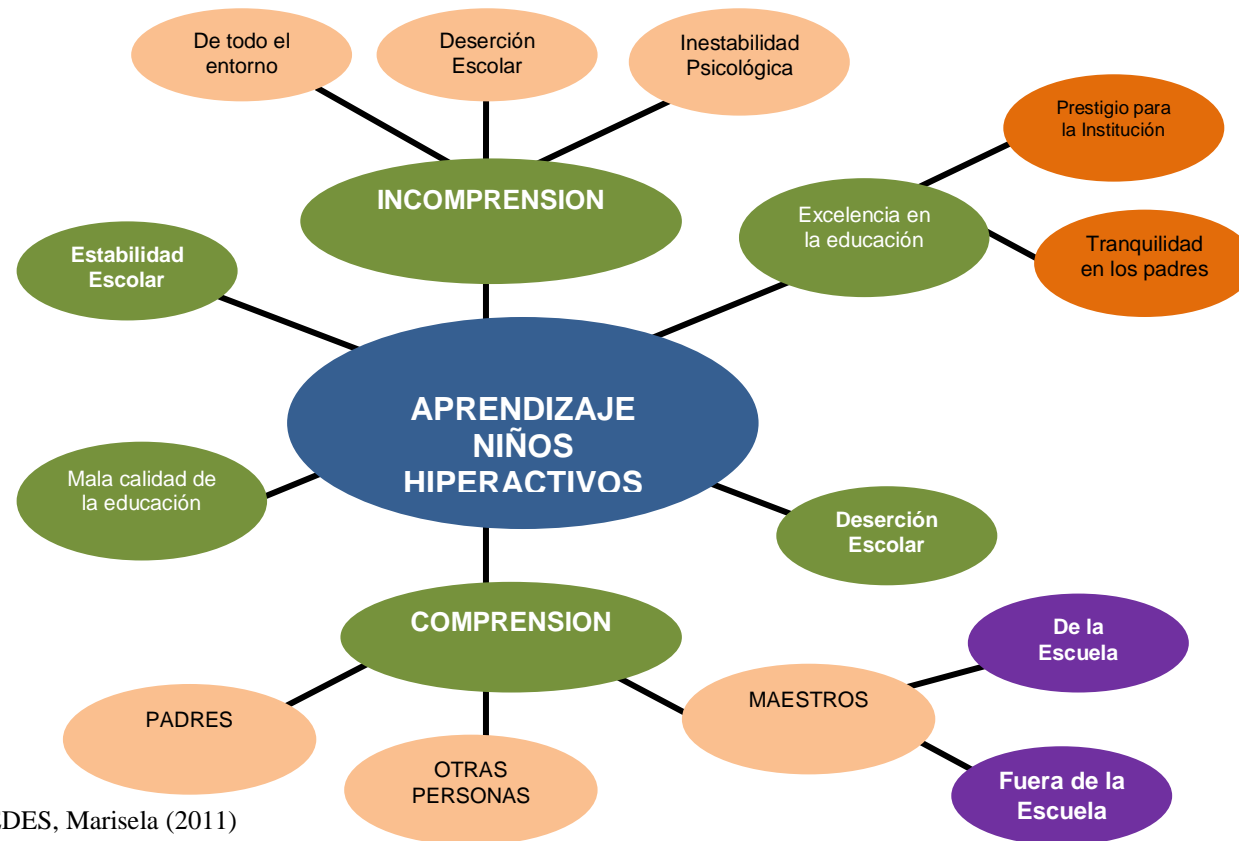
De todo el entorno

Deserción Escolar

Inestabilidad Psicológica

Prestigio para la Institución

INCOMPRENSION

Excelencia en la educación

Tranquilidad en los padres

Estabilidad Escolar

APRENDIZAJE NIÑOS HIPERACTIVOS

Mala calidad de la educación

Deserción Escolar

COMPRENSION

De la Escuela

PADRES

MAESTROS

OTRAS PERSONAS

Fuera de la Escuela

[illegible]DES, Marisela (2011)